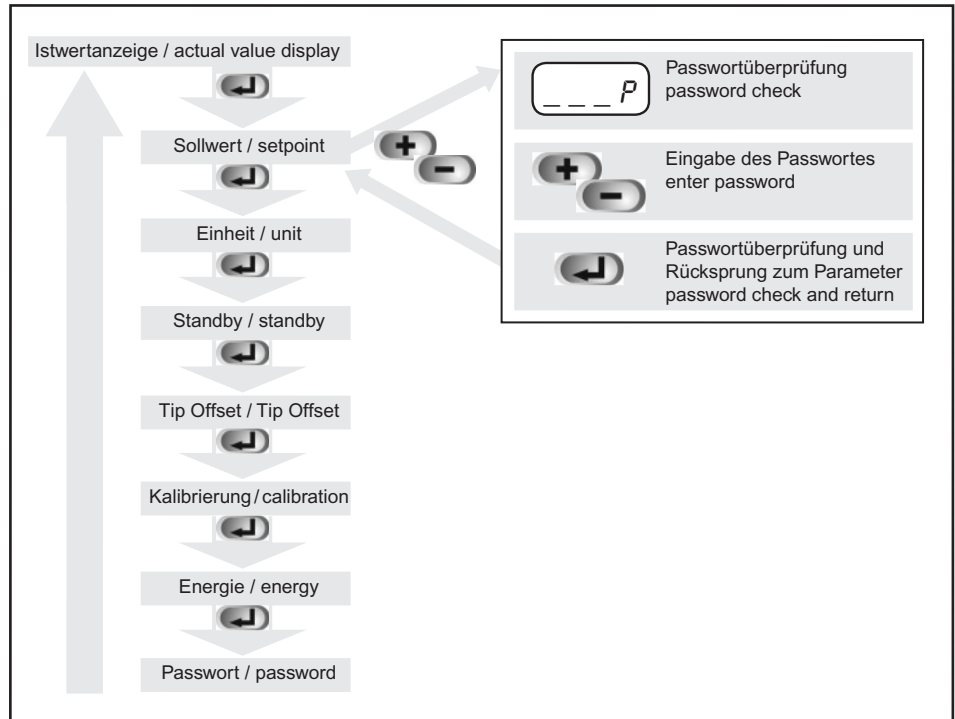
Istwertanzeige / actual value display

Sollwert / setpoint

Einheit / unit

Standby / standby

Tip Offset / Tip Offset

Kalibrierung / calibration

Energie / energy

Passwort / password

_ _ _ P

Passwortüberprüfung
password check

Eingabe des Passwortes
enter password

Passwortüberprüfung und Rücksprung zum Parameter
password check and return